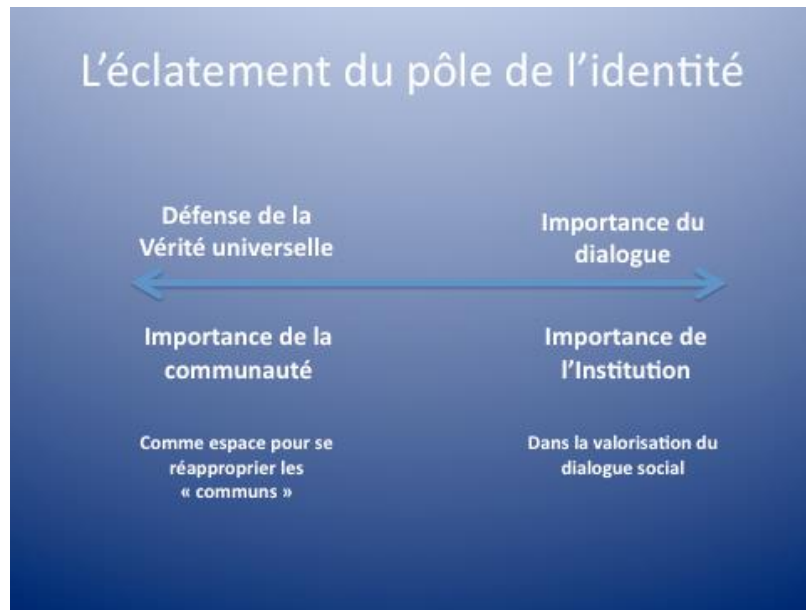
L'éclatement du pôle de l'identité

Défense de la Vérité universelle

Importance du dialogue

Importance de la communauté

Importance de l'Institution

Comme espace pour se réapproprier les « communs »

Dans la valorisation du dialogue social